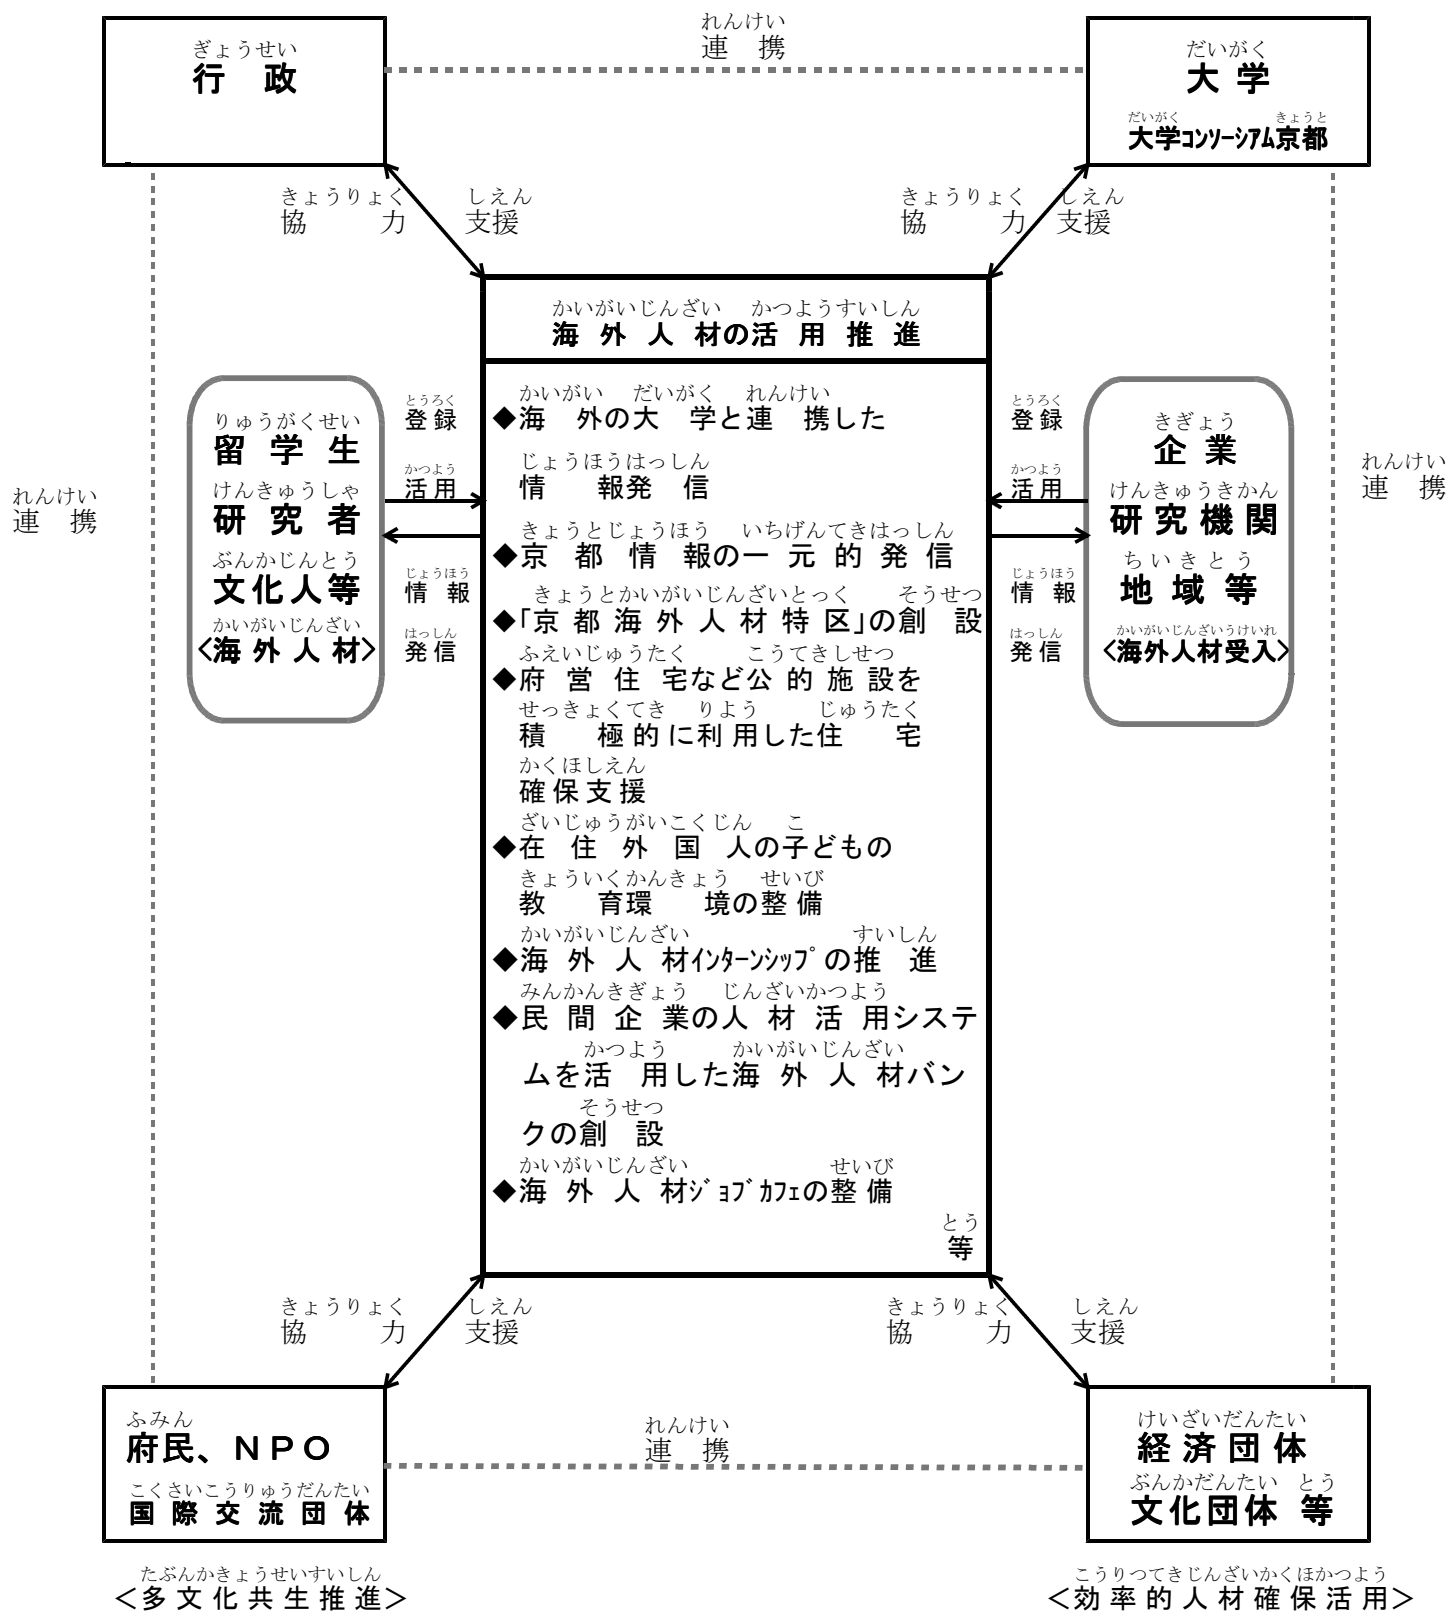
ぎょうせい
行政

れんけい
連携

だいがく
大学
だいがく　きょうと
大学コンソーシアム京都

きょうりょく　しえん
協力　支援

きょうりょく　しえん
協力　支援

かいがいじんざい　かつようすいしん
海外人材の活用推進

りゅうがくせい
留学生
けんきゅうしゃ
研究者
ぶんかじんとう
文化人等
かいがいじんざい
<海外人材>

とうろく
登録
かつよう
活用
じょうほう
情報
はっしん
発信

かいがい　だいがく　れんけい
◆海外の大学と連携した
じょうほうはっしん
情報発信
きょうとじょうほう　いちげんてきはっしん
◆京都情報の一元的発信
きょうとかいがいじんざいとっく　そうせつ
◆「京都海外人材特区」の創設
ふえいじゅうたく　こうてきしせつ
◆府営住宅など公的施設を
せっきょくてき　りよう　じゅうたく
積極的に利用した住宅
かくほしえん
確保支援
ざいじゅうがいこくじん　こ
◆在住外国人の子どもの
きょういくかんきょう　せいび
教育環境の整備
かいがいじんざい　すいしん
◆海外人材インターンシップの推進
みんかんきぎょう　じんざいかつよう
◆民間企業の人材活用システムを活用した海外人材バンクの創設
かつよう　かいがいじんざい
そうせつ
かいがいじんざい　せいび
◆海外人材ジョブカフェの整備
とう
等

とうろく
登録
かつよう
活用
じょうほう
情報
はっしん
発信

きぎょう
企業
けんきゅうきかん
研究機関
ちいきとう
地域等
かいがいじんざいうけいれ
<海外人材受入>

れんけい
連携

れんけい
連携

きょうりょく　しえん
協力　支援

きょうりょく　しえん
協力　支援

ふみん
府民、NPO
こくさいこうりゅうだんたい
国際交流団体

れんけい
連携

けいざいだんたい
経済団体
ぶんかだんたい　とう
文化団体 等

たぶんかきょうせいすいしん
<多文化共生推進>

こうりつてきじんざいかくほかつよう
<効率的人材確保活用>